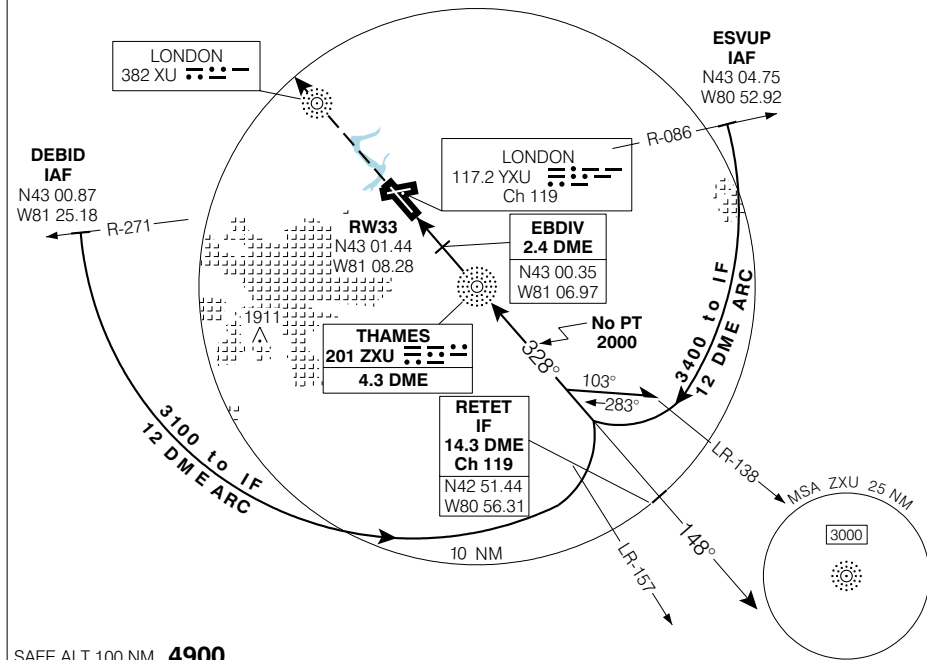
LONDON
382 XU

ESVUP
IAF
N43 04.75
W80 52.92

R-086

DEBID
IAF
N43 00.87
W81 25.18

R-271

LONDON
117.2 YXU
Ch 119

RW33
N43 01.44
W81 08.28

EBDIV
2.4 DME
N43 00.35
W81 06.97

1911

THAMES
201 ZXU
4.3 DME

No PT
2000

328°

103°
283°

3400 to IF
12 DME ARC

RETET
IF
14.3 DME
Ch 119
N42 51.44
W80 56.31

LR-138

3100 to IF
12 DME ARC

148°

LR-157

10 NM

MSA ZXU 25 NM
3000

SAFE ALT 100 NM 4900